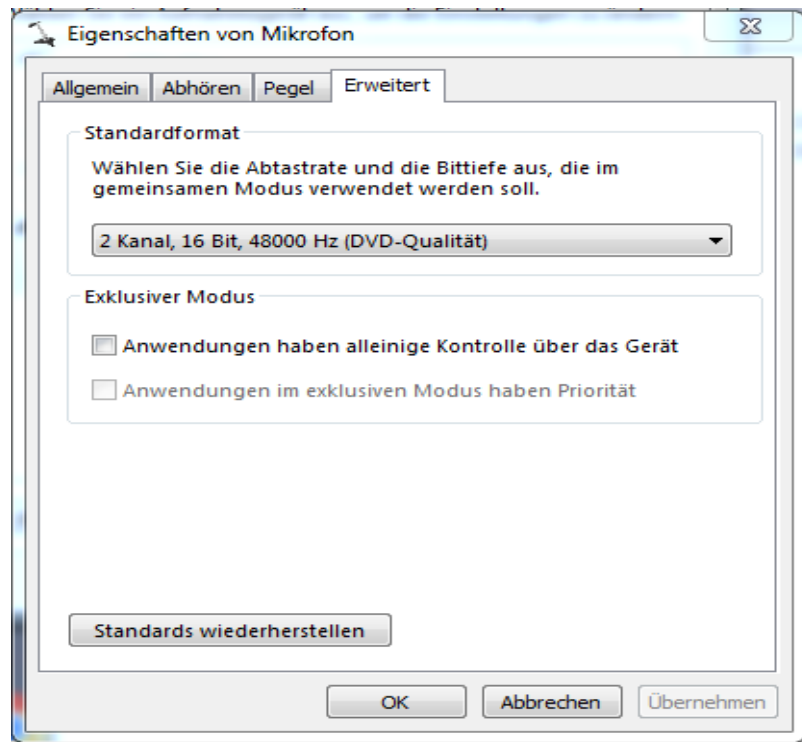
Eigenschaften von Mikrofon

Allgemein | Abhören | Pegel | Erweitert

Standardformat

Wählen Sie die Abtastrate und die Bittiefe aus, die im gemeinsamen Modus verwendet werden soll.

2 Kanal, 16 Bit, 48000 Hz (DVD-Qualität)

Exklusiver Modus

Anwendungen haben alleinige Kontrolle über das Gerät

Anwendungen im exklusiven Modus haben Priorität

Standards wiederherstellen

OK | Abbrechen | Übernehmen